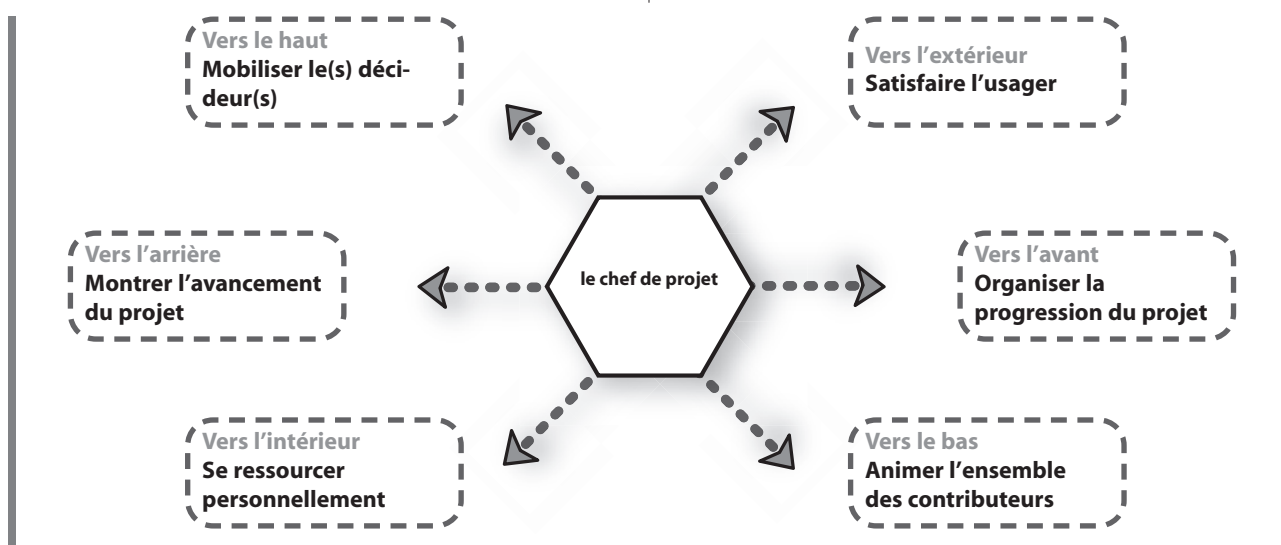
Vers le haut
Mobiliser le(s) décideur(s)

Vers l'extérieur
Satisfaire l'usager

Vers l'arrière
Montrer l'avancement du projet

le chef de projet

Vers l'avant
Organiser la progression du projet

Vers l'intérieur
Se ressourcer personnellement

Vers le bas
Animer l'ensemble des contributeurs